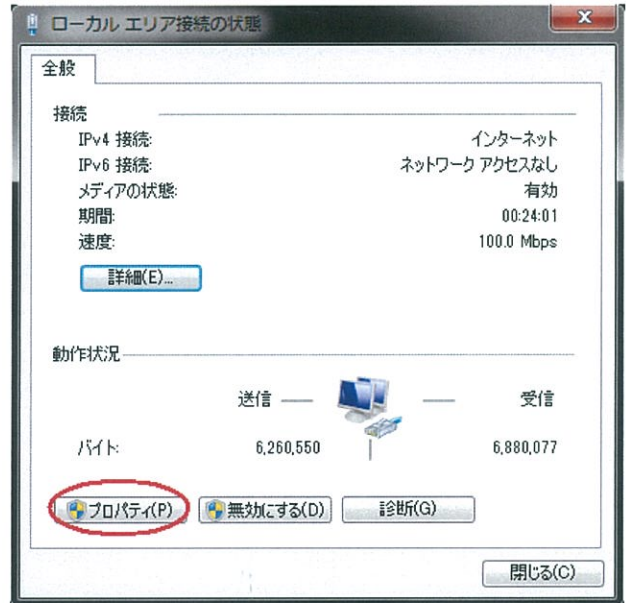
ローカル エリア接続の状態

全般

接続

IPv4 接続: インターネット

IPv6 接続: ネットワーク アクセスなし

メディアの状態: 有効

期間: 00:24:01

速度: 100.0 Mbps

詳細(E)...

動作状況

送信 受信

バイト: 6,260,550 6,880,077

プロパティ(P) 無効にする(D) 診断(G)

閉じる(C)